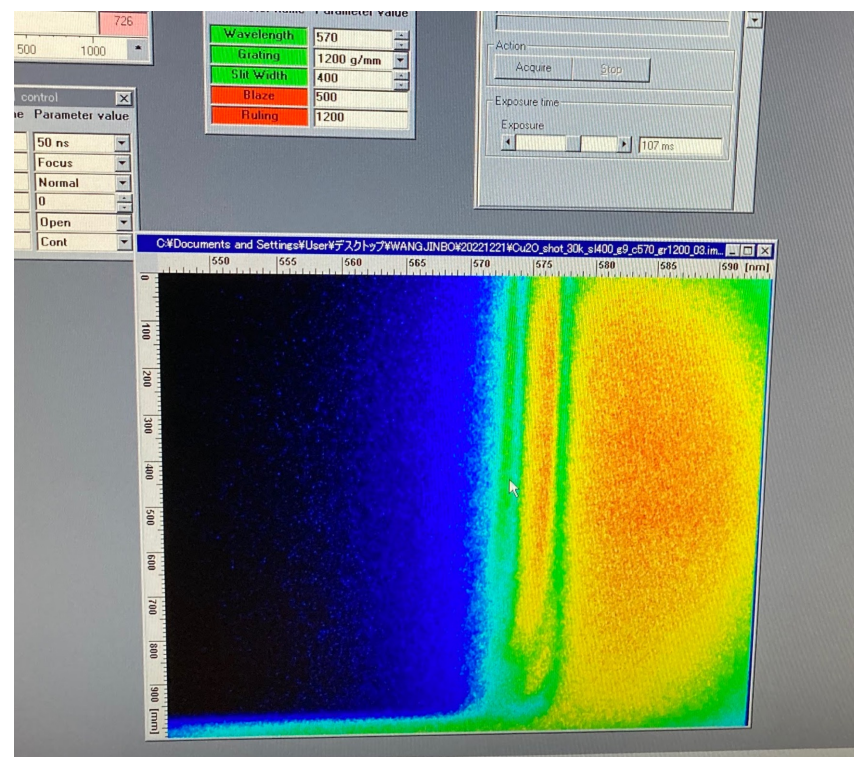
726
500 1000

control
me Parameter value
50 ns
Focus
Normal
0
Open
Cont

Parameter Value
Wavelength 570
Grating 1200 g/mm
Slit Width 400
Blaze 500
Ruling 1200

Action
Acquire Stop
Exposure time
Exposure
107 ms

C:¥Documents and Settings¥User¥デスクトップ¥WANGJINBO¥20221221¥Cu2O_shot_30k_sl400_g9_c570_gr1200_03.im...
550 555 560 565 570 575 580 585 590 [nm]
0
100
200
300
400
500
600
700
800
900 [mm]